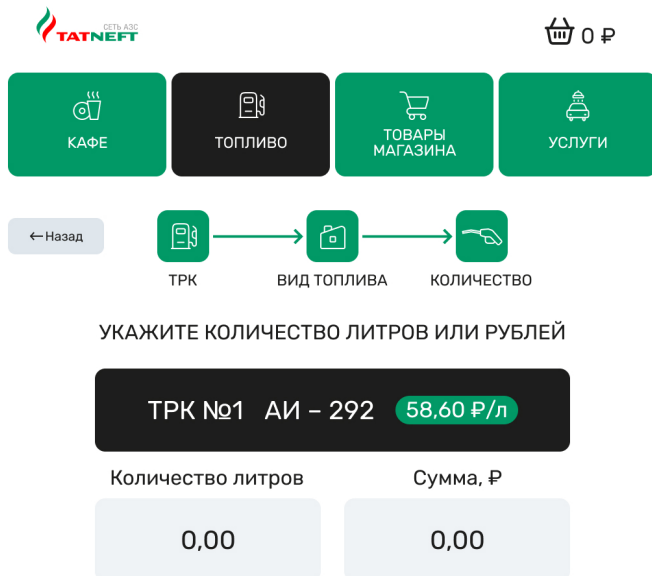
СЕТЬ АЗС TATNEFT

0 ₽

КАФЕ

ТОПЛИВО

ТОВАРЫ МАГАЗИНА

УСЛУГИ

←Назад

ТРК

ВИД ТОПЛИВА

КОЛИЧЕСТВО

УКАЖИТЕ КОЛИЧЕСТВО ЛИТРОВ ИЛИ РУБЛЕЙ

ТРК №1 АИ – 292 58,60 ₽/л

Количество литров

Сумма, ₽

0,00

0,00